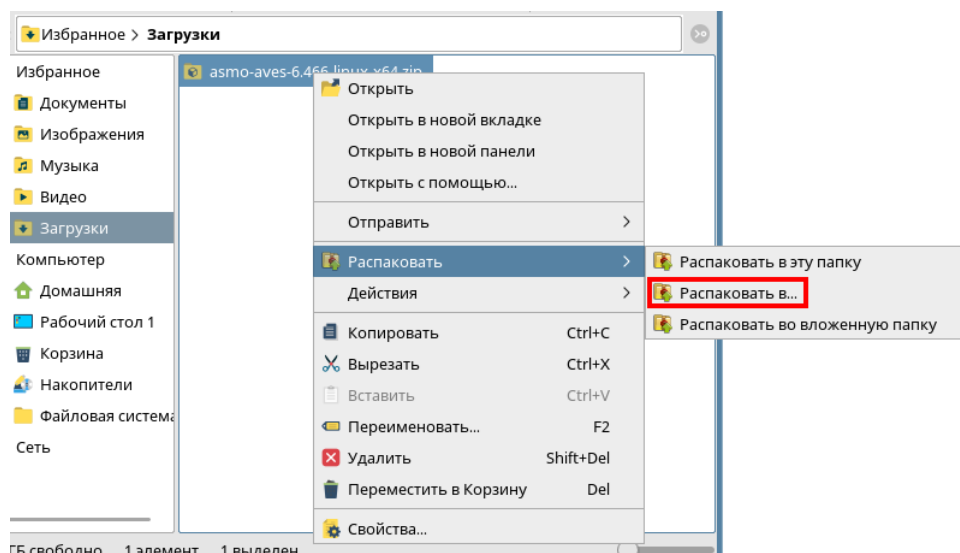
Избранное > Загрузки

Избранное
Документы
Изображения
Музыка
Видео
Загрузки
Компьютер
Домашняя
Рабочий стол 1
Корзина
Накопители
Файловая система
Сеть

asmo-aves-6.466-linux-x64.zip

Открыть
Открыть в новой вкладке
Открыть в новой панели
Открыть с помощью...
Отправить >
Распаковать >
Действия >
Копировать Ctrl+C
Вырезать Ctrl+X
Вставить Ctrl+V
Переименовать... F2
Удалить Shift+Del
Переместить в Корзину Del
Свойства...

Распаковать в эту папку
Распаковать в...
Распаковать во вложенную папку

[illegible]Б свободно 1 элемент 1 выделен